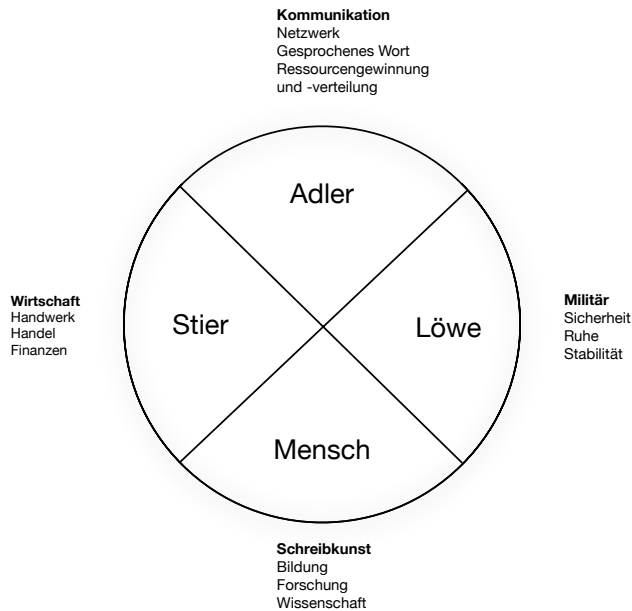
**Kommunikation**
Netzwerk
Gesprochenes Wort
Ressourcengewinnung und -verteilung

Adler

**Wirtschaft**
Handwerk
Handel
Finanzen

Stier

Löwe

**Militär**
Sicherheit
Ruhe
Stabilität

Mensch

**Schreibkunst**
Bildung
Forschung
Wissenschaft